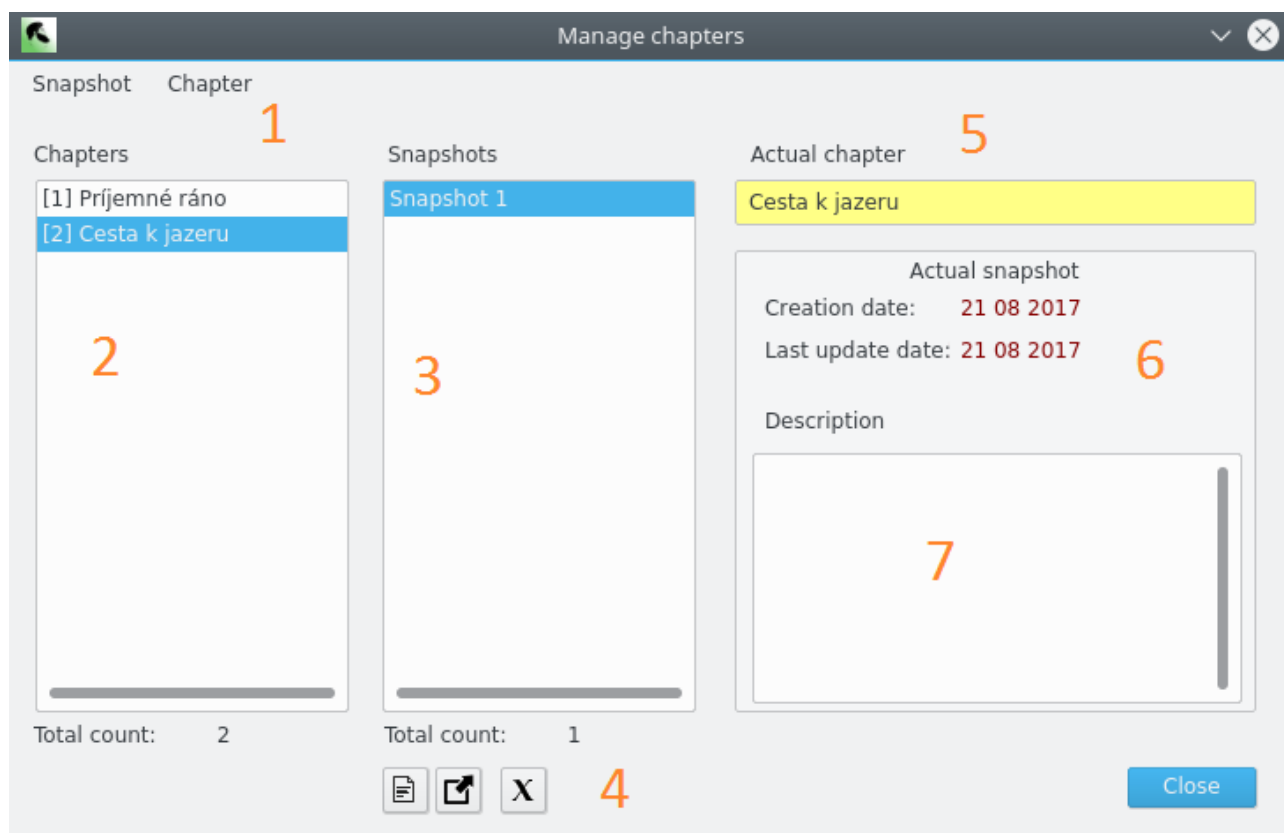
Manage chapters

Snapshot Chapter

1

Chapters

[1] Príjemné ráno
[2] Cesta k jazeru

2

Total count: 2

Snapshots

Snapshot 1

3

Total count: 1

X

4

Actual chapter

5

Cesta k jazeru

Actual snapshot

Creation date: 21 08 2017

Last update date: 21 08 2017

6

Description

7

Close